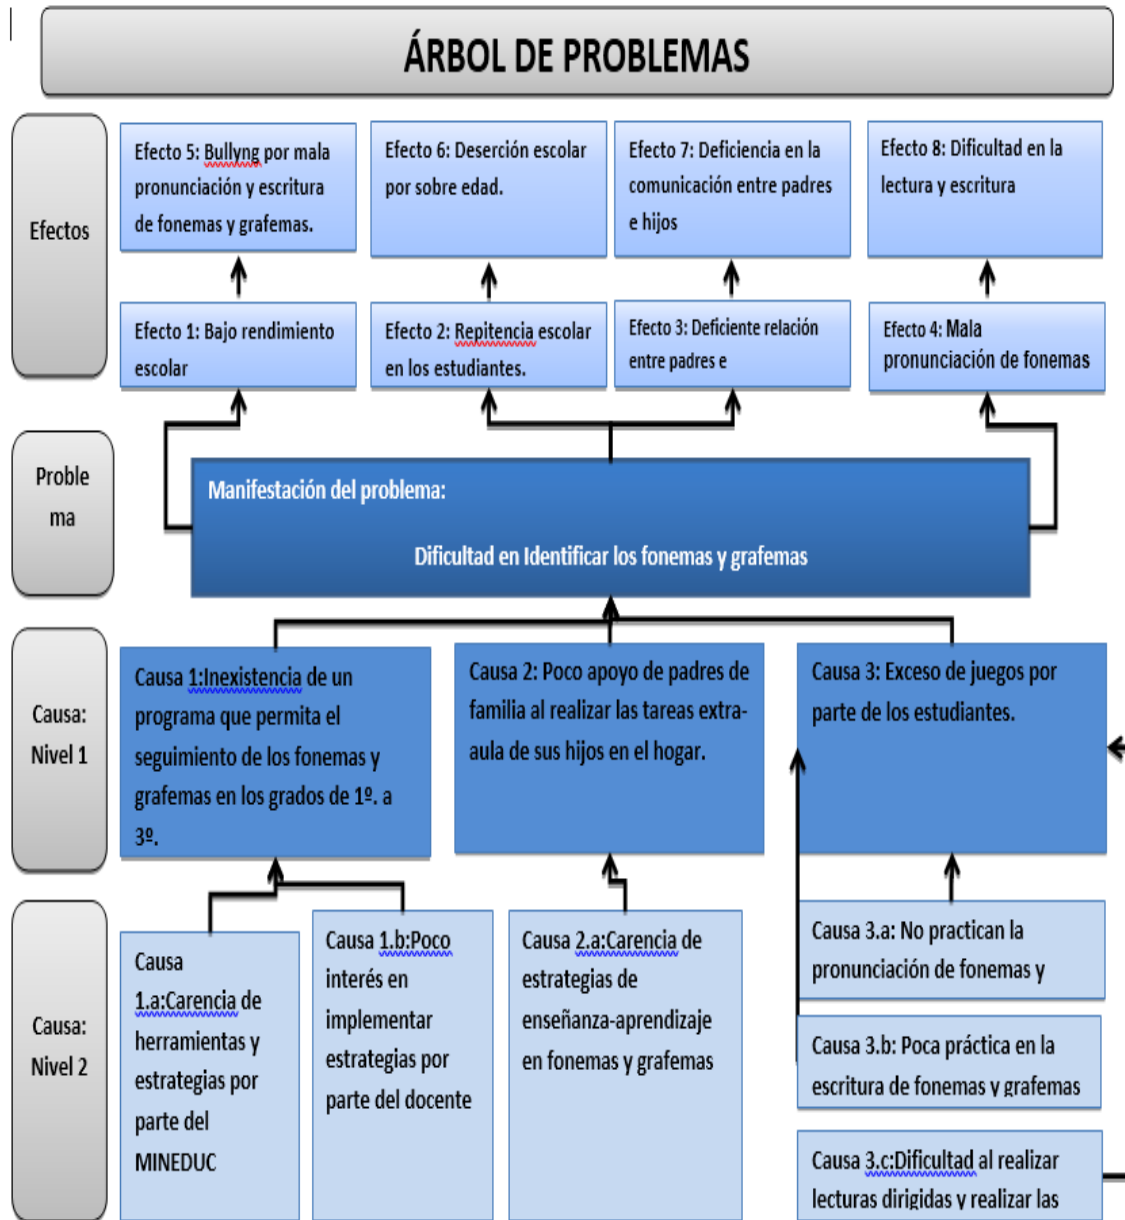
ÁRBOL DE PROBLEMAS

Efectos

Efecto 5: Bullyng por mala pronunciación y escritura de fonemas y grafemas.

Efecto 6: Deserción escolar por sobre edad.

Efecto 7: Deficiencia en la comunicación entre padres e hijos

Efecto 8: Dificultad en la lectura y escritura

Efecto 1: Bajo rendimiento escolar

Efecto 2: Repitencia escolar en los estudiantes.

Efecto 3: Deficiente relación entre padres e

Efecto 4: Mala pronunciación de fonemas

Proble ma

Manifestación del problema:

Dificultad en Identificar los fonemas y grafemas

Causa: Nivel 1

Causa 1:Inexistencia de un programa que permita el seguimiento de los fonemas y grafemas en los grados de 1º. a 3º.

Causa 2: Poco apoyo de padres de familia al realizar las tareas extra-aula de sus hijos en el hogar.

Causa 3: Exceso de juegos por parte de los estudiantes.

Causa: Nivel 2

Causa 1.a:Carencia de herramientas y estrategias por parte del MINEDUC

Causa 1.b:Poco interés en implementar estrategias por parte del docente

Causa 2.a:Carencia de estrategias de enseñanza-aprendizaje en fonemas y grafemas

Causa 3.a: No practican la pronunciación de fonemas y

Causa 3.b: Poca práctica en la escritura de fonemas y grafemas

Causa 3.c:Dificultad al realizar lecturas dirigidas y realizar las